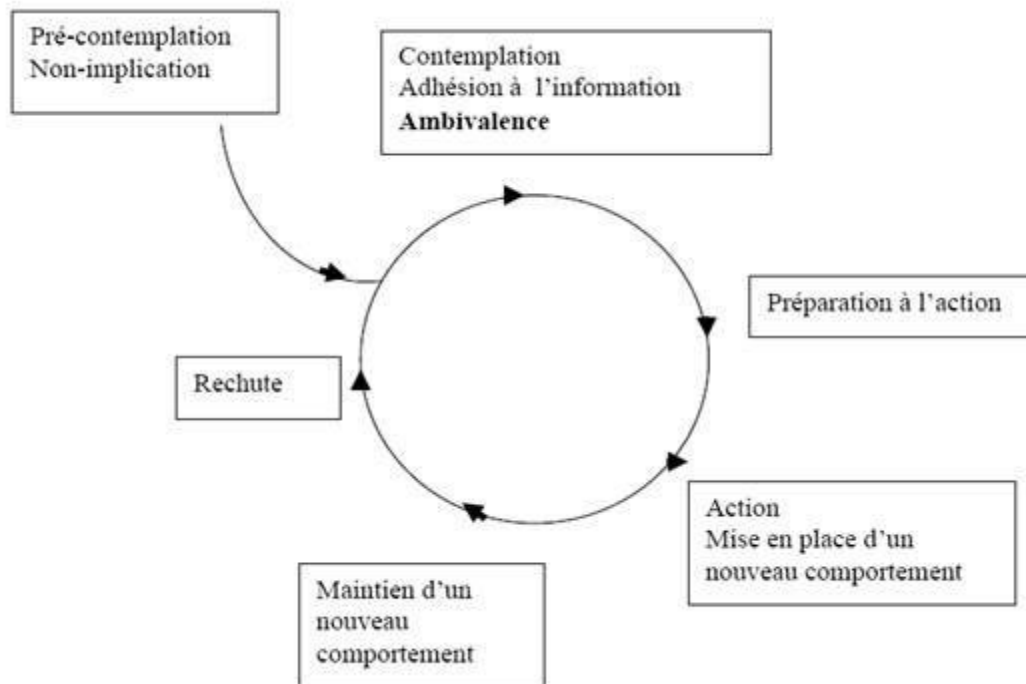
Pré-contemplation
Non-implication

Contemplation
Adhésion à l'information
Ambivalence

Préparation à l'action

Action
Mise en place d'un nouveau comportement

Maintien d'un nouveau comportement

Rechute